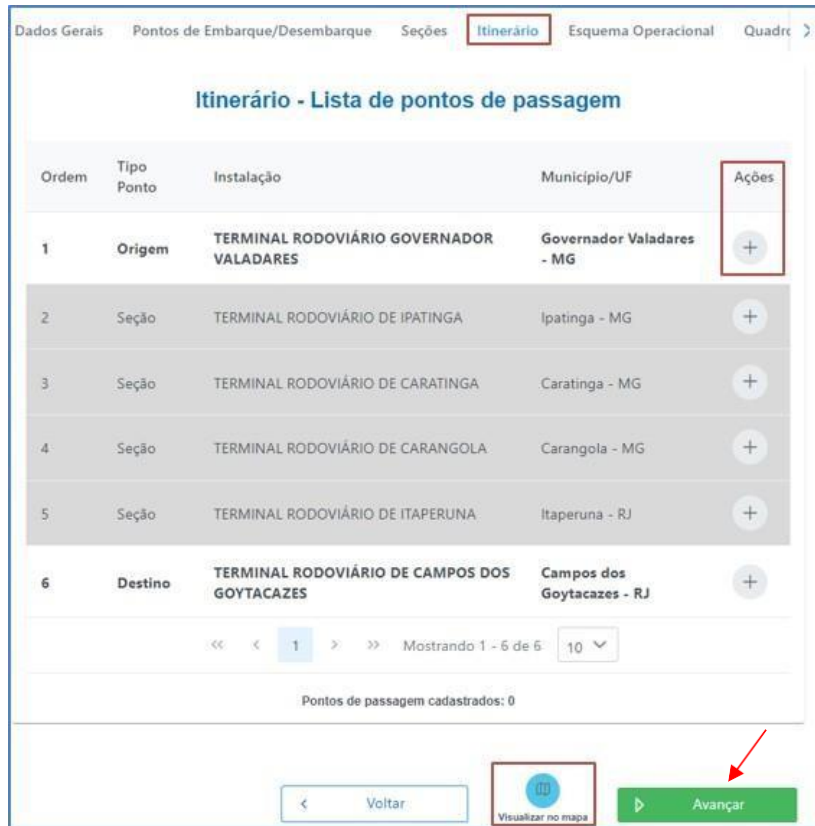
Dados Gerais Pontos de Embarque/Desembarque Seções Itinerário Esquema Operacional Quadro

Itinerário - Lista de pontos de passagem

| Ordem | Tipo Ponto | Instalação | Município/UF | Ações |
|---|---|---|---|---|
| 1 | Origem | TERMINAL RODOVIÁRIO GOVERNADOR VALADARES | Governador Valadares - MG | + |
| 2 | Seção | TERMINAL RODOVIÁRIO DE IPATINGA | Ipatinga - MG | + |
| 3 | Seção | TERMINAL RODOVIÁRIO DE CARATINGA | Caratinga - MG | + |
| 4 | Seção | TERMINAL RODOVIÁRIO DE CARANGOLA | Carangola - MG | + |
| 5 | Seção | TERMINAL RODOVIÁRIO DE ITAPERUNA | Itaperuna - RJ | + |
| 6 | Destino | TERMINAL RODOVIÁRIO DE CAMPOS DOS GOYTACAZES | Campos dos Goytacazes - RJ | + |

« ‹ 1 › » Mostrando 1 - 6 de 6 10

Pontos de passagem cadastrados: 0

‹ Voltar

Visualizar no mapa

Avançar